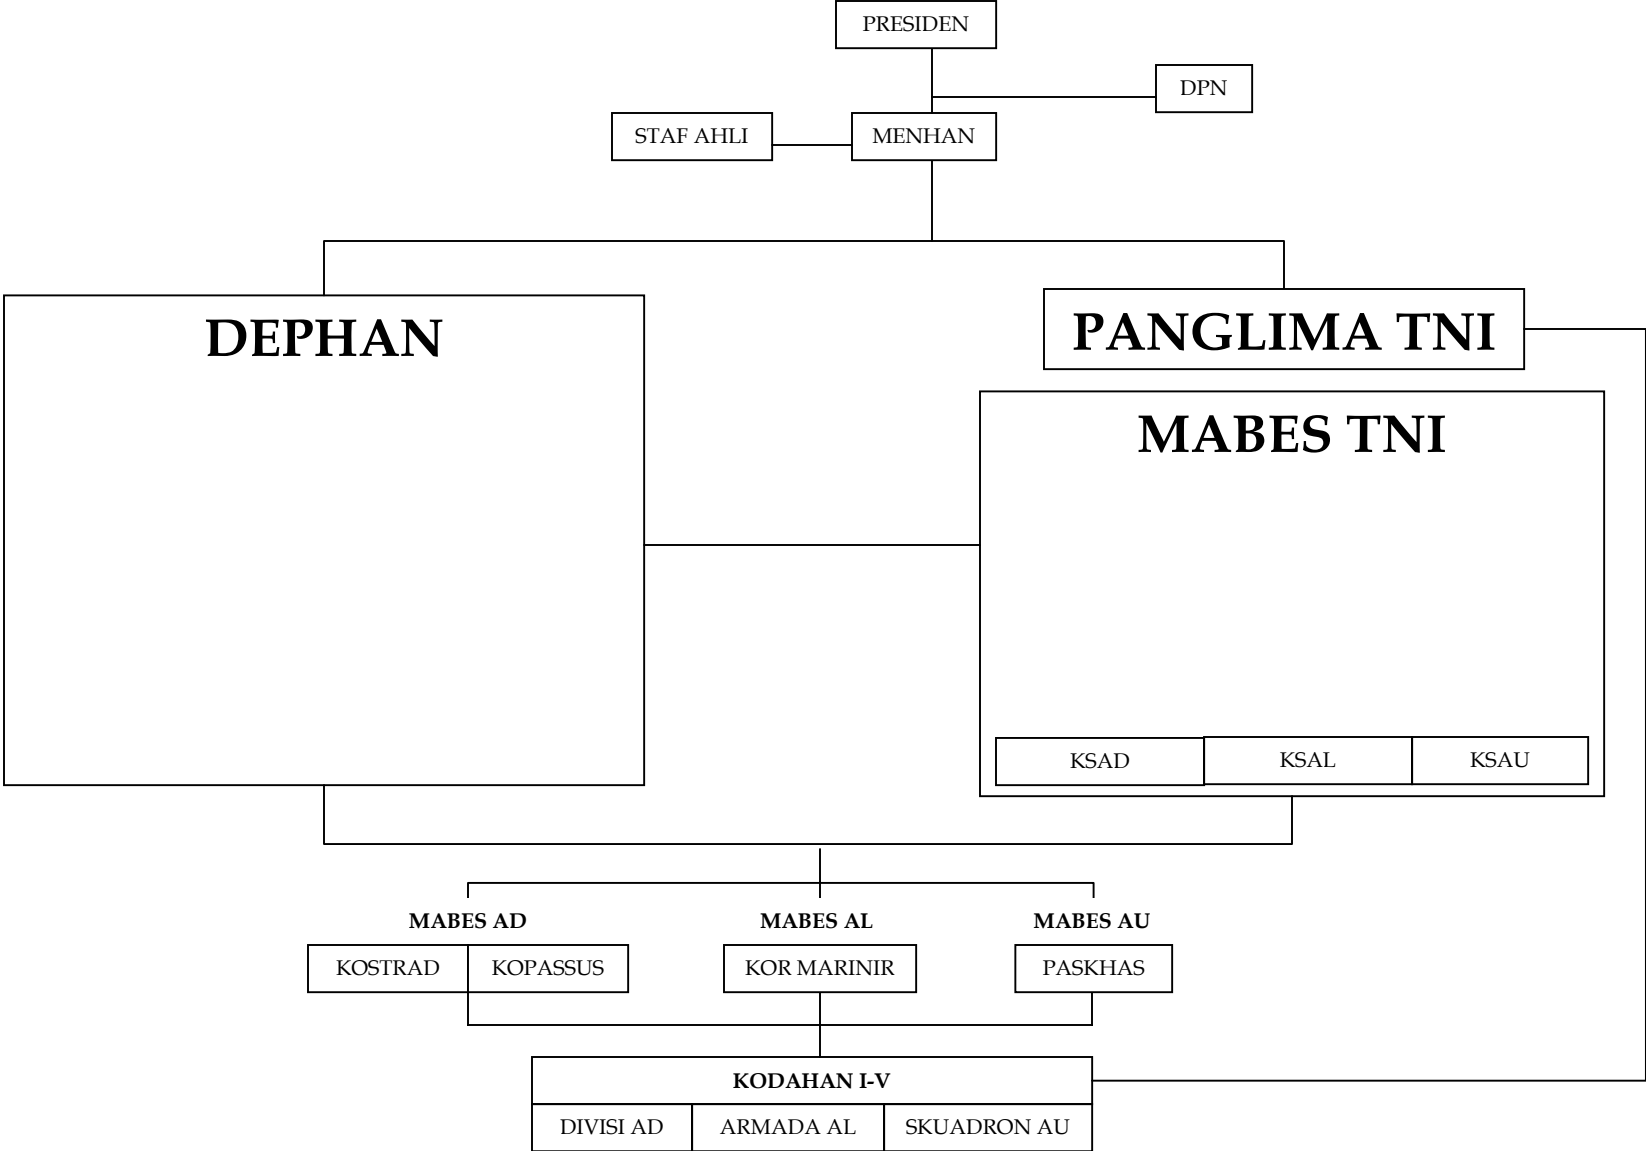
PRESIDEN

DPN

STAF AHLI

MENHAN

DEPHAN

PANGLIMA TNI

MABES TNI

KSAD

KSAL

KSAU

MABES AD

MABES AL

MABES AU

KOSTRAD

KOPASSUS

KOR MARINIR

PASKHAS

KODAHAN I-V

DIVISI AD

ARMADA AL

SKUADRON AU